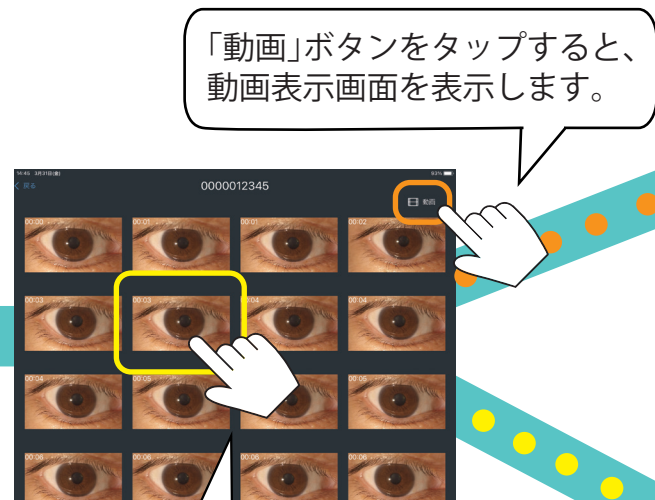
「動画」ボタンをタップすると、動画表示画面を表示します。

14:45 3月31日(金)

93%

< 戻る

0000012345

動画

00:00

00:01

00:01

00:02

00:03

00:03

00:04

00:04

00:04

00:05

00:05

00:06

00:06

00:06

00:06

00:06